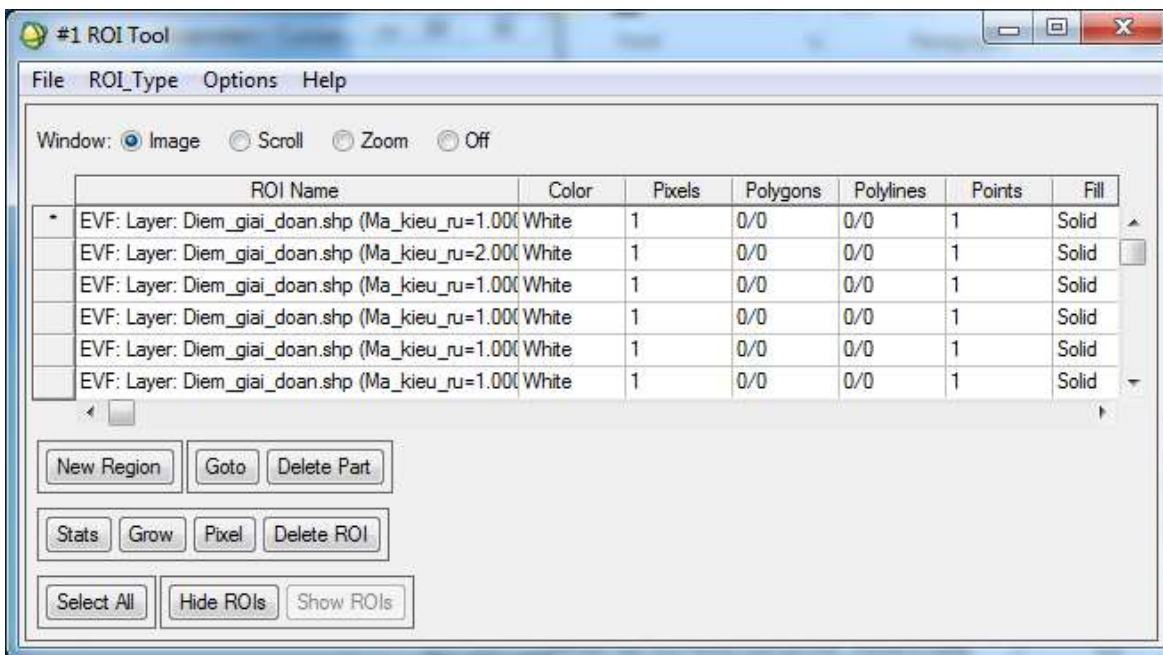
#1 ROI Tool

File ROI_Type Options Help

Window: Image Scroll Zoom Off

| | ROI Name | Color | Pixels | Polygons | Polylines | Points | Fill |
|---|---|---|---|---|---|---|---|
| * | EVF: Layer: Diem_giai_doan.shp (Ma_kieu_ru=1.000 | White | 1 | 0/0 | 0/0 | 1 | Solid |
| | EVF: Layer: Diem_giai_doan.shp (Ma_kieu_ru=2.000 | White | 1 | 0/0 | 0/0 | 1 | Solid |
| | EVF: Layer: Diem_giai_doan.shp (Ma_kieu_ru=1.000 | White | 1 | 0/0 | 0/0 | 1 | Solid |
| | EVF: Layer: Diem_giai_doan.shp (Ma_kieu_ru=1.000 | White | 1 | 0/0 | 0/0 | 1 | Solid |
| | EVF: Layer: Diem_giai_doan.shp (Ma_kieu_ru=1.000 | White | 1 | 0/0 | 0/0 | 1 | Solid |
| | EVF: Layer: Diem_giai_doan.shp (Ma_kieu_ru=1.000 | White | 1 | 0/0 | 0/0 | 1 | Solid |

New Region Goto Delete Part

Stats Grow Pixel Delete ROI

Select All Hide ROIs Show ROIs